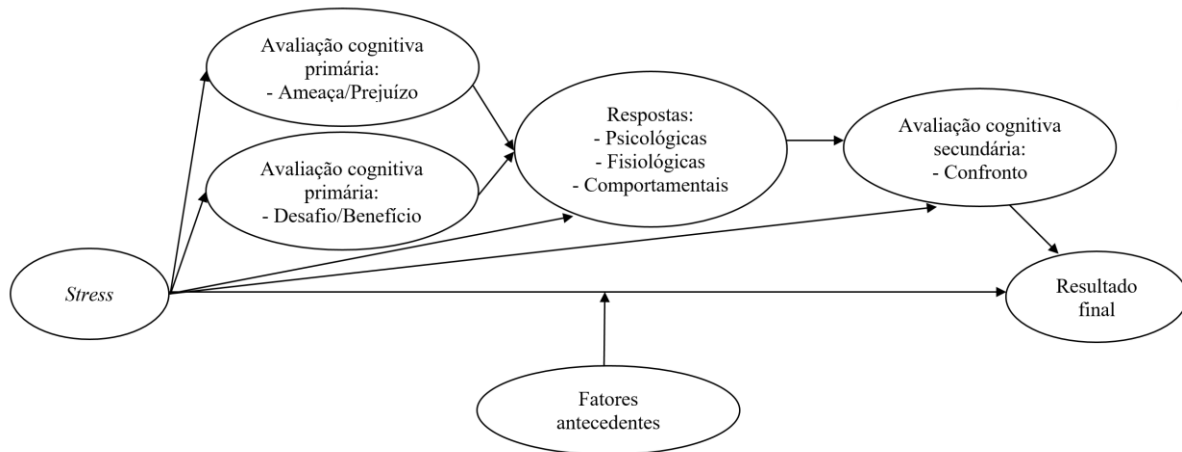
Avaliação cognitiva primária:
- Ameaça/Prejuízo

Avaliação cognitiva primária:
- Desafio/Benefício

Respostas:
- Psicológicas
- Fisiológicas
- Comportamentais

Avaliação cognitiva secundária:
- Confronto

Stress

Resultado final

Fatores antecedentes